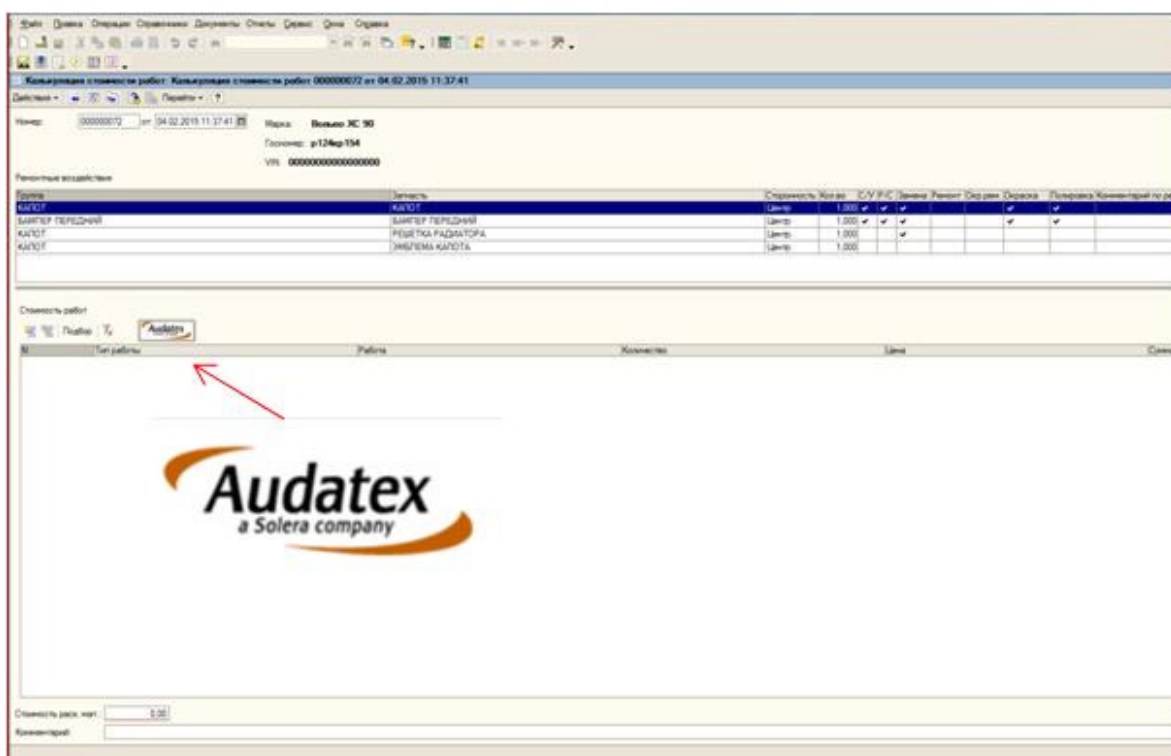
Файл Правка Операции Справочники Документы Отчеты Сервис Окна Справка

Калькуляция стоимости работ: Калькуляция стоимости работ 000000072 от 04.02.2015 11:37:41

Действия Перейти ?

Номер: 000000072 от: 04.02.2015 11:37:41

Марка: Вольво ХС 90

Госномер: р124кр154

VIN: 00000000000000000

Ремонтные воздействия

| Группа | Запчасть | Сторонность | Кол-во | С/У | Р-С | Замена | Ремонт | Окр.рем | Окраска | Полировка | Комментарий по р |
|---|---|---|---|---|---|---|---|---|---|---|---|
| КАПОТ | КАПОТ | Центр | 1,000 | ✔ | ✔ | ✔ | | | ✔ | ✔ | |
| БАМПЕР ПЕРЕДНИЙ | БАМПЕР ПЕРЕДНИЙ | Центр | 1,000 | ✔ | ✔ | ✔ | | | ✔ | ✔ | |
| КАПОТ | РЕШЕТКА РАДИАТОРА | Центр | 1,000 | | | ✔ | | | | | |
| КАПОТ | ЭМБЛЕМА КАПОТА | Центр | 1,000 | | | | | | | | |

Стоимость работ

Подбор Audatex

| N | Тип работы | Работа | Количество | Цена | Сумм |
|---|---|---|---|---|---|

Audatex
a Solera company

Стоимость расх. мат.: 0,00

Комментарий: